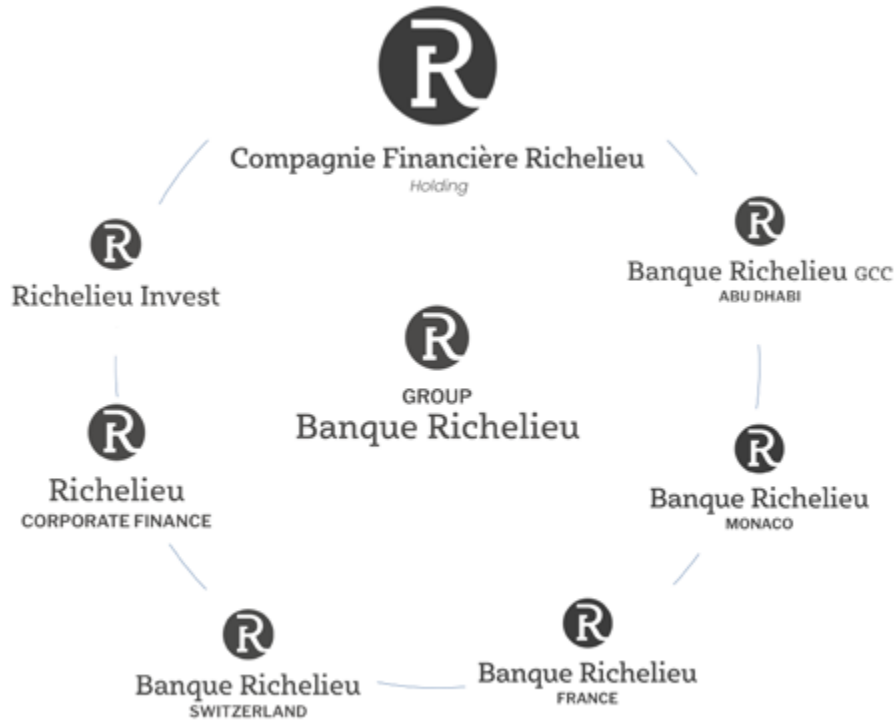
Compagnie Financière Richelieu
Holding

Banque Richelieu GCC
ABU DHABI

Richelieu Invest

GROUP
Banque Richelieu

Richelieu
CORPORATE FINANCE

Banque Richelieu
MONACO

Banque Richelieu
SWITZERLAND

Banque Richelieu
FRANCE